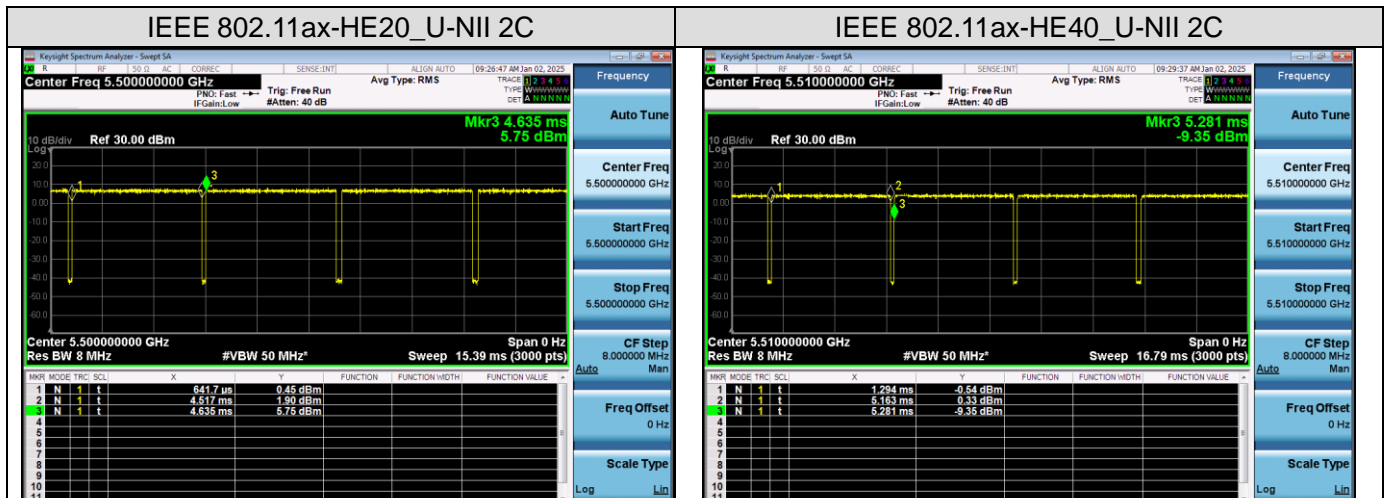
| IEEE 802.11ax-HE20_U-NII 2C | IEEE 802.11ax-HE40_U-NII 2C |
|---|---|
| | |

Keysight Spectrum Analyzer - Swept SA
RF 50 Ω AC CORREC SENSE:INT ALIGN AUTO 09:26:47 AM Jan 02, 2025
Center Freq 5.500000000 GHz
PNO: Fast IFGain:Low
Trig: Free Run
#Atten: 40 dB
Avg Type: RMS
TRACE 1 2 3 4 5 6
TYPE WWWWWW
DET A N N N N N
Frequency
Mkr3 4.635 ms
5.75 dBm
10 dB/div Ref 30.00 dBm
Log
20.0
10.0
0.00
-10.0
-20.0
-30.0
-40.0
-50.0
-60.0
Center 5.500000000 GHz
Res BW 8 MHz
#VBW 50 MHz*
Span 0 Hz
Sweep 15.39 ms (3000 pts)

| MKR | MODE | TRC | SCL | X | Y | FUNCTION | FUNCTION WIDTH | FUNCTION VALUE |
|---|---|---|---|---|---|---|---|---|
| 1 | N | 1 | t | 641.7 µs | 0.45 dBm | | | |
| 2 | N | 1 | t | 4.517 ms | 1.90 dBm | | | |
| 3 | N | 1 | t | 4.635 ms | 5.75 dBm | | | |
| 4 | | | | | | | | |
| 5 | | | | | | | | |
| 6 | | | | | | | | |
| 7 | | | | | | | | |
| 8 | | | | | | | | |
| 9 | | | | | | | | |
| 10 | | | | | | | | |

Auto Tune
Center Freq 5.500000000 GHz
Start Freq 5.500000000 GHz
Stop Freq 5.500000000 GHz
CF Step 8.000000 MHz
Auto Man
Freq Offset 0 Hz
Scale Type
Log Lin

Keysight Spectrum Analyzer - Swept SA
RF 50 Ω AC CORREC SENSE:INT ALIGN AUTO 09:29:37 AM Jan 02, 2025
Center Freq 5.510000000 GHz
PNO: Fast IFGain:Low
Trig: Free Run
#Atten: 40 dB
Avg Type: RMS
TRACE 1 2 3 4 5 6
TYPE WWWWWW
DET A N N N N N
Frequency
Mkr3 5.281 ms
-9.35 dBm
10 dB/div Ref 30.00 dBm
Log
20.0
10.0
0.00
-10.0
-20.0
-30.0
-40.0
-50.0
-60.0
Center 5.510000000 GHz
Res BW 8 MHz
#VBW 50 MHz*
Span 0 Hz
Sweep 16.79 ms (3000 pts)

| MKR | MODE | TRC | SCL | X | Y | FUNCTION | FUNCTION WIDTH | FUNCTION VALUE |
|---|---|---|---|---|---|---|---|---|
| 1 | N | 1 | t | 1.294 ms | -0.54 dBm | | | |
| 2 | N | 1 | t | 5.163 ms | 0.33 dBm | | | |
| 3 | N | 1 | t | 5.281 ms | -9.35 dBm | | | |
| 4 | | | | | | | | |
| 5 | | | | | | | | |
| 6 | | | | | | | | |
| 7 | | | | | | | | |
| 8 | | | | | | | | |
| 9 | | | | | | | | |
| 10 | | | | | | | | |

Auto Tune
Center Freq 5.510000000 GHz
Start Freq 5.510000000 GHz
Stop Freq 5.510000000 GHz
CF Step 8.000000 MHz
Auto Man
Freq Offset 0 Hz
Scale Type
Log Lin